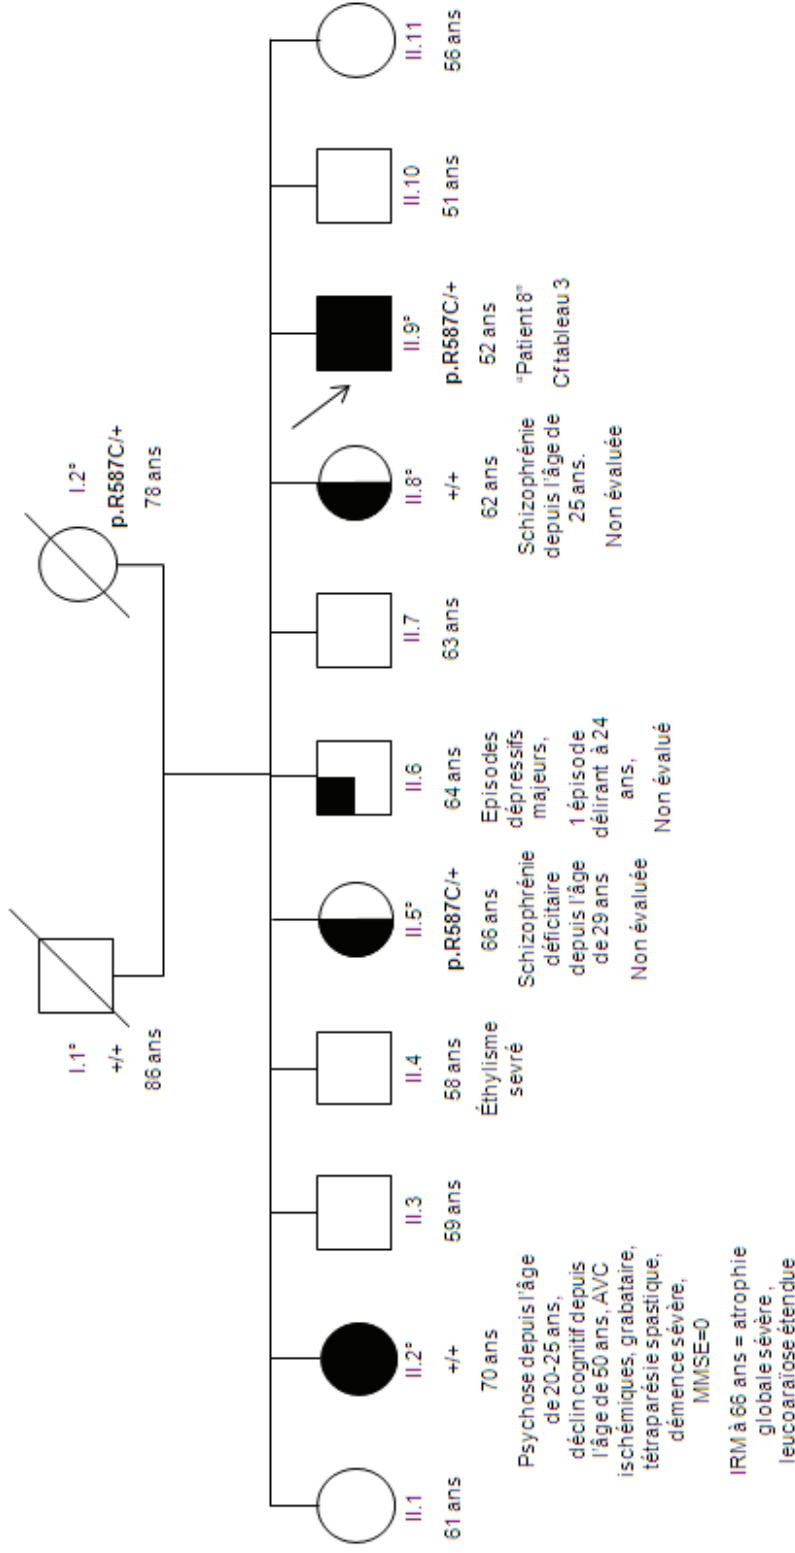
I.1°
+/+
86 ans

I.2°
p.R587C/+
78 ans

II.1
61 ans

II.2°
+/+
70 ans
Psychose depuis l'âge de 20-25 ans, déclin cognitif depuis l'âge de 50 ans, AVC ischémiques, grabataire, tétraparésie spastique, démence sévère, MMSE=0
IRM à 66 ans = atrophie globale sévère, leucoaraïose étendue

II.3
59 ans

II.4
58 ans
Éthylisme sevré

II.5°
p.R587C/+
66 ans
Schizophrénie déficitaire depuis l'âge de 29 ans
Non évaluée

II.6
64 ans
Episodes dépressifs majeurs,
1 épisode délirant à 24 ans,
Non évalué

II.7
63 ans

II.8°
+/+
62 ans
Schizophrénie depuis l'âge de 25 ans.
Non évaluée

II.9°
p.R587C/+
52 ans
"Patient 8"
Cf tableau 3

II.10
51 ans

II.11
56 ans